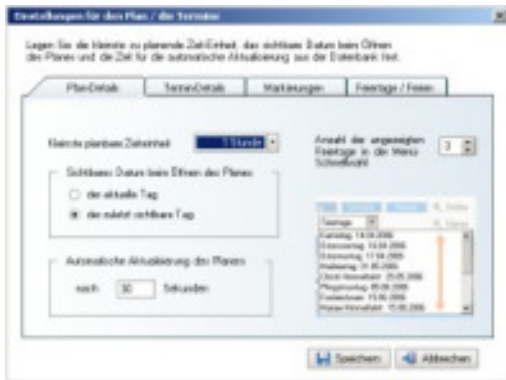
Einstellungen für den Plan / die Termine

Legen Sie die kleinste zu planende Zeit-Einheit, das sichtbare Datum beim Öffnen des Planes und die Zeit für die automatische Aktualisierung aus der Datenbank fest.

Plan-Details | Termin-Details | Markierungen | Feiertage / Ferien

Kleinste planbare Zeiteinheit [1 Stunde]

Sichtbares Datum beim Öffnen des Planes

der aktuelle Tag

der zuletzt sichtbare Tag

Automatische Aktualisierung des Planes

nach [30] Sekunden

Anzahl der angezeigten Feiertage in der Menü-Schnellwahl [3]

Feiertage

Karfreitag 14.04.2006
Ostersonntag 16.04.2006
Ostermontag 17.04.2006
Maifeiertag 01.05.2006
Christi Himmelfahrt 25.05.2006
Pfingstsonntag 04.06.2006
Pfingstmontag 05.06.2006
Fronleichnam 15.06.2006
Mariae Himmelfahrt 15.08.2006

Speichern | Abbrechen